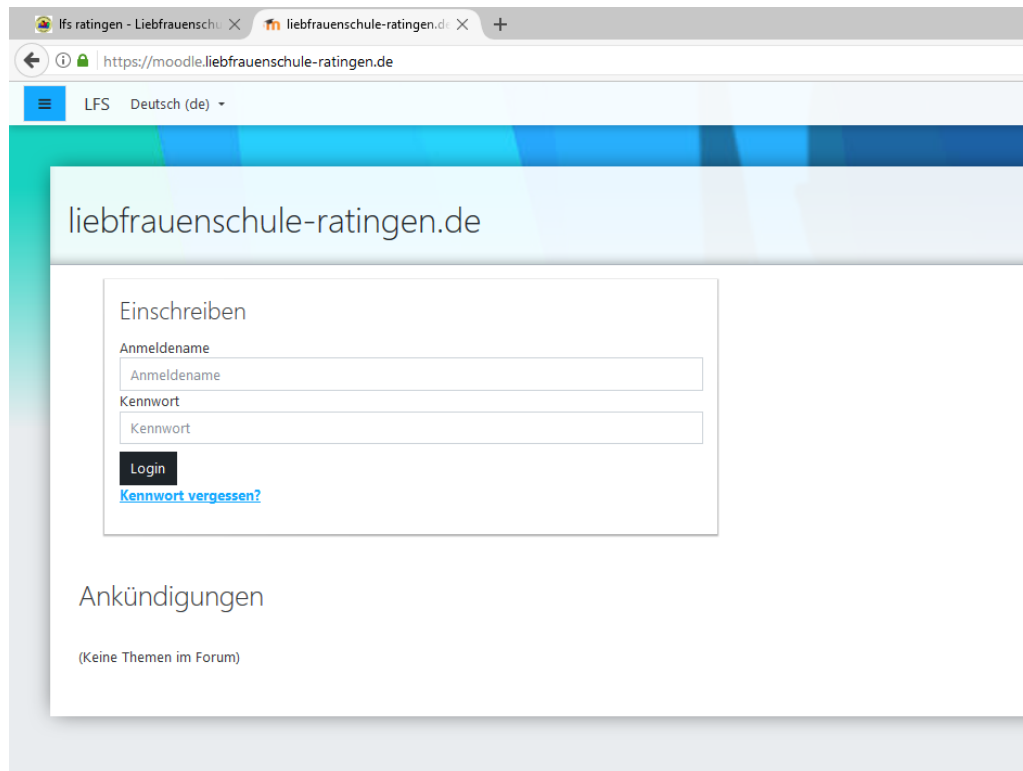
lfs ratingen - Liebfrauenschu ×
liebfrauenschule-ratingen.de ×
+

https://moodle.liebfrauenschule-ratingen.de

LFS Deutsch (de)

liebfrauenschule-ratingen.de

Einschreiben

Anmeldename

Anmeldename

Kennwort

Kennwort

Login

Kennwort vergessen?

Ankündigungen

(Keine Themen im Forum)